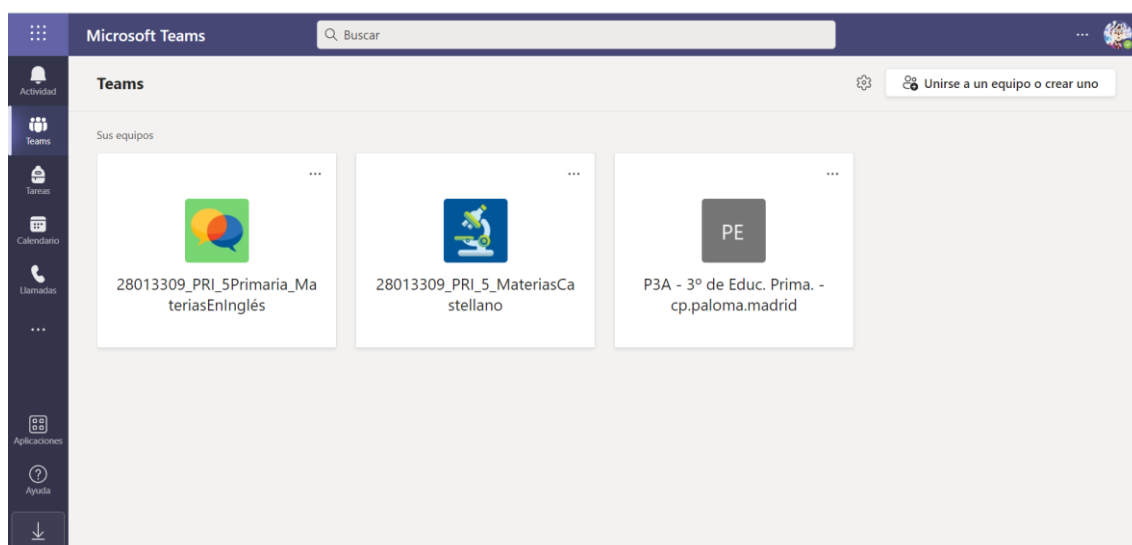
Microsoft Teams

Buscar

...

Actividad

Teams

Tareas

Calendario

Llamadas

...

Aplicaciones

Ayuda

Teams

Unirse a un equipo o crear uno

Sus equipos

...

28013309_PRI_5Primaria_MateriasEnInglés

...

28013309_PRI_5_MateriasCastellano

...

PE

P3A - 3º de Educ. Prima. - cp.paloma.madrid